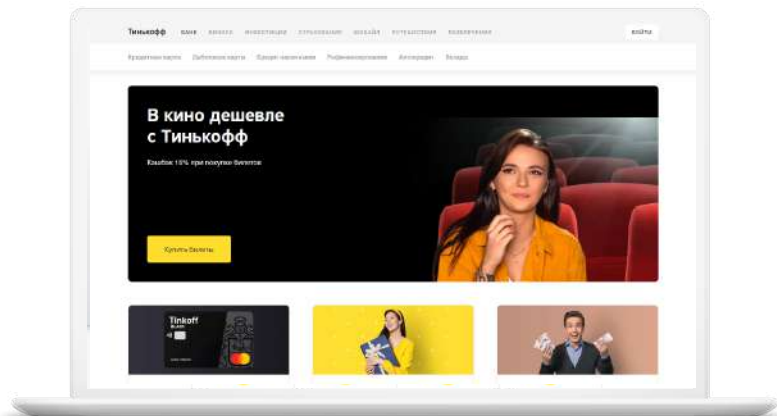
Тинькофф БАНК БИЗНЕС ИНВЕСТИЦИИ СТРАХОВАНИЕ МОБАЙЛ ПУТЕШЕСТВИЯ РАЗВЛЕЧЕНИЯ Войти

Кредитные карты Дебетовые карты Кредит наличными Рефинансирование Автокредит Вклады

В кино дешевле с Тинькофф

Кэшбэк 15% при покупке билетов

Купить билеты

Tinkoff Black